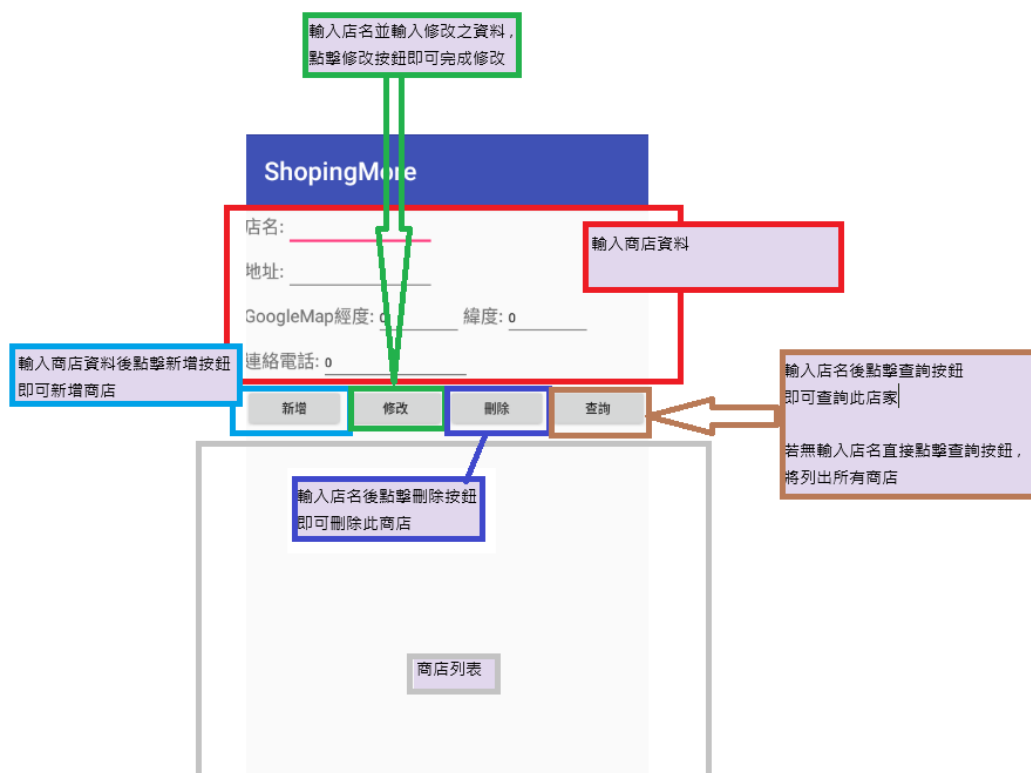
輸入店名並輸入修改之資料，點擊修改按鈕即可完成修改

ShopingMore

店名:

地址:

GoogleMap經度: 0

緯度: 0

連絡電話: 0

輸入商店資料

輸入商店資料後點擊新增按鈕即可新增商店

輸入店名後點擊查詢按鈕即可查詢此店家

若無輸入店名直接點擊查詢按鈕，將列出所有商店

新增

修改

刪除

查詢

輸入店名後點擊刪除按鈕即可刪除此商店

商店列表